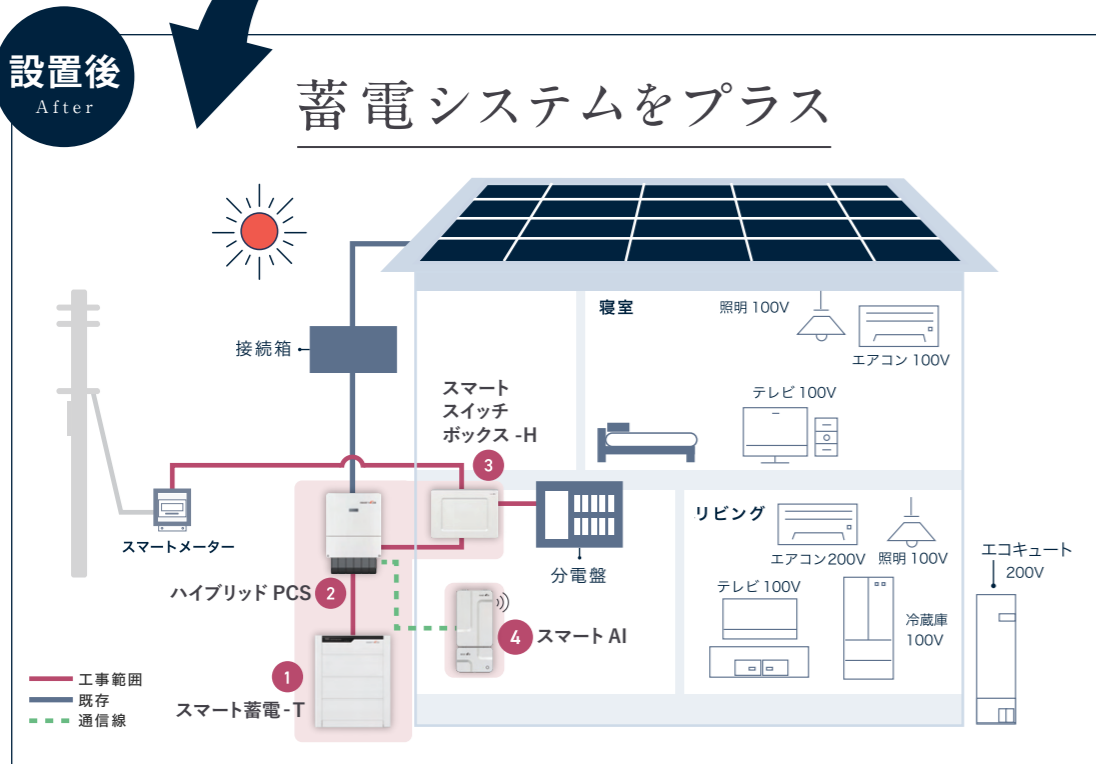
設置後
After

蓄電システムをプラス

接続箱

スマート
スイッチ
ボックス -H

寝室
照明 100V
エアコン 100V
テレビ 100V

3

スマートメーター

2
ハイブリッド PCS

分電盤

リビング
エアコン200V
照明 100V
テレビ 100V
冷蔵庫
100V

エコキュート
200V

4 スマート AI

1
スマート蓄電 -T

工事範囲
既存
通信線